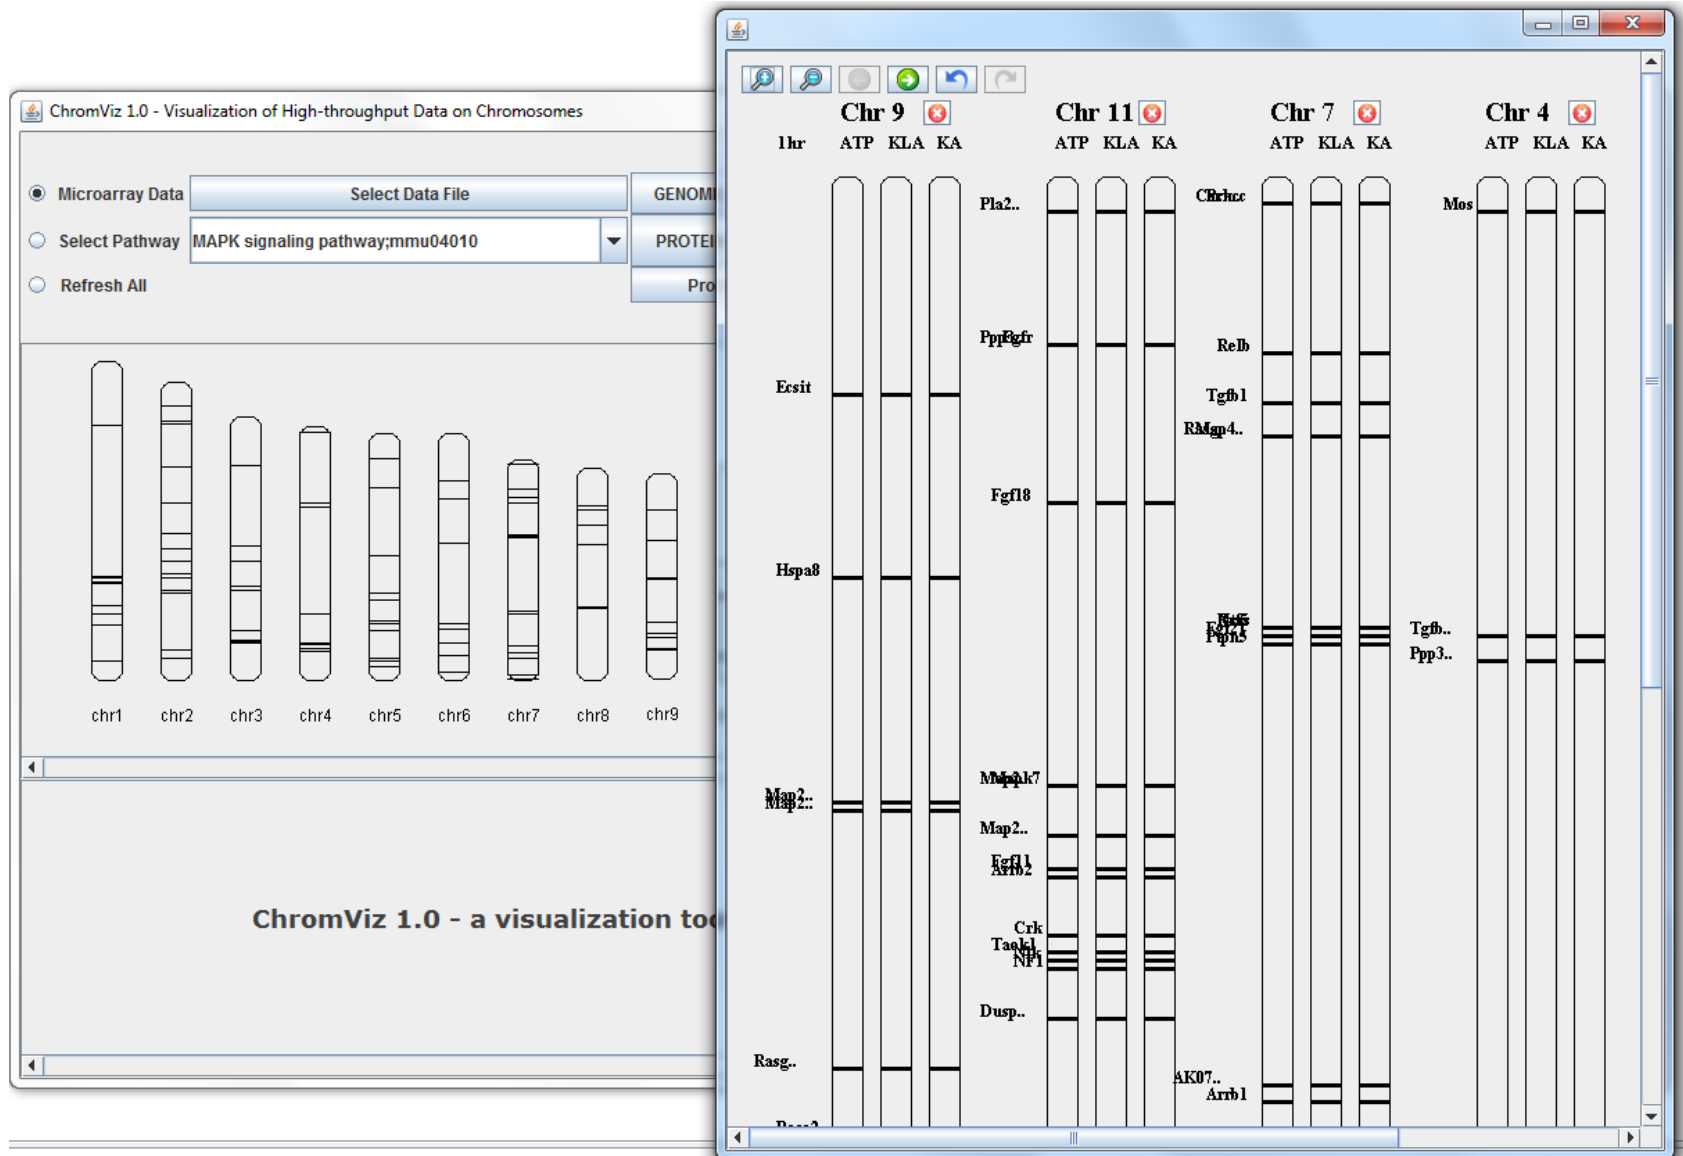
ChromViz 1.0 - Visualization of High-throughput Data on Chromosomes

Microarray Data
Select Data File
GENOM
Select Pathway
MAPK signaling pathway;mmu04010
PROTE
Refresh All
Pro

chr1 chr2 chr3 chr4 chr5 chr6 chr7 chr8 chr9

ChromViz 1.0 - a visualization to

Chr 9
1hr ATP KLA KA
Ecsit
Hspa8
Map2..
Map2..
Rasg..

Chr 11
ATP KLA KA
Pla2..
PppFgfr
Fgf18
Map3k7
Map2..
Fgf11
Arrb2
Crk
Taok1
Nf1
Dusp..

Chr 7
ATP KLA KA
Chrkcc
Relb
Tgfb1
RMap4..
Fgf21
Ppp1
AK07..
Arrb1

Chr 4
ATP KLA KA
Mos
Tgfb..
Ppp3..